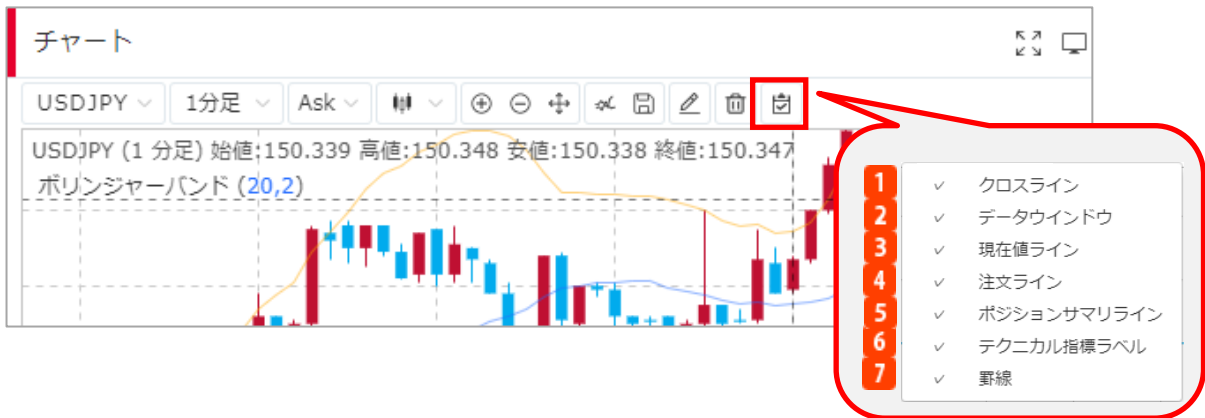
チャート

USDJPY 1分足 Ask

USDJPY (1 分足) 始値:150.339 高値:150.348 安値:150.338 終値:150.347
ボリンジャーバンド (20,2)

1 ✓ クロスライン
2 ✓ データウインドウ
3 ✓ 現在値ライン
4 ✓ 注文ライン
5 ✓ ポジションサマリライン
6 ✓ テクニカル指標ラベル
7 ✓ 罫線